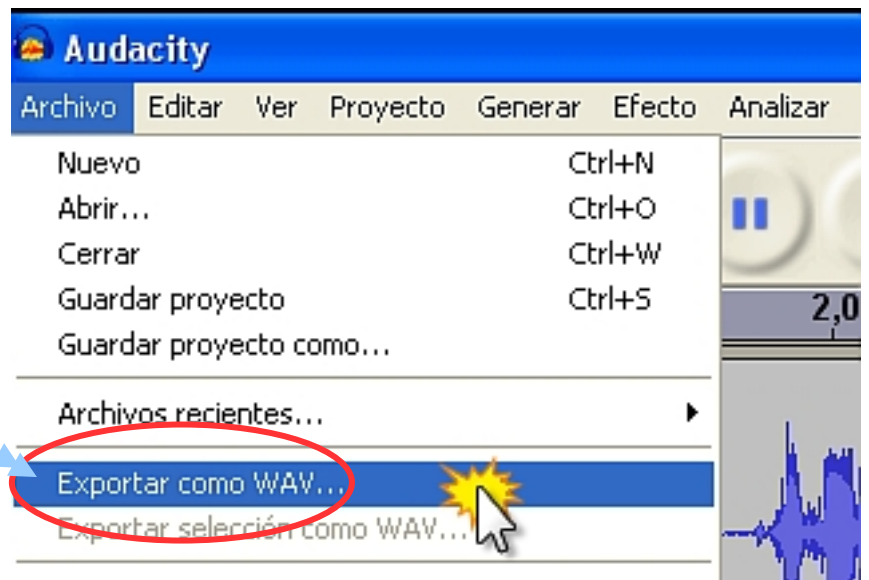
Audacity

Archivo Editar Ver Proyecto Generar Efecto Analizar

Nuevo Ctrl+N
Abrir... Ctrl+O
Cerrar Ctrl+W
Guardar proyecto Ctrl+S
Guardar proyecto como...

Archivos recientes...

Exportar como WAV...
Exportar selección como WAV...

2,0